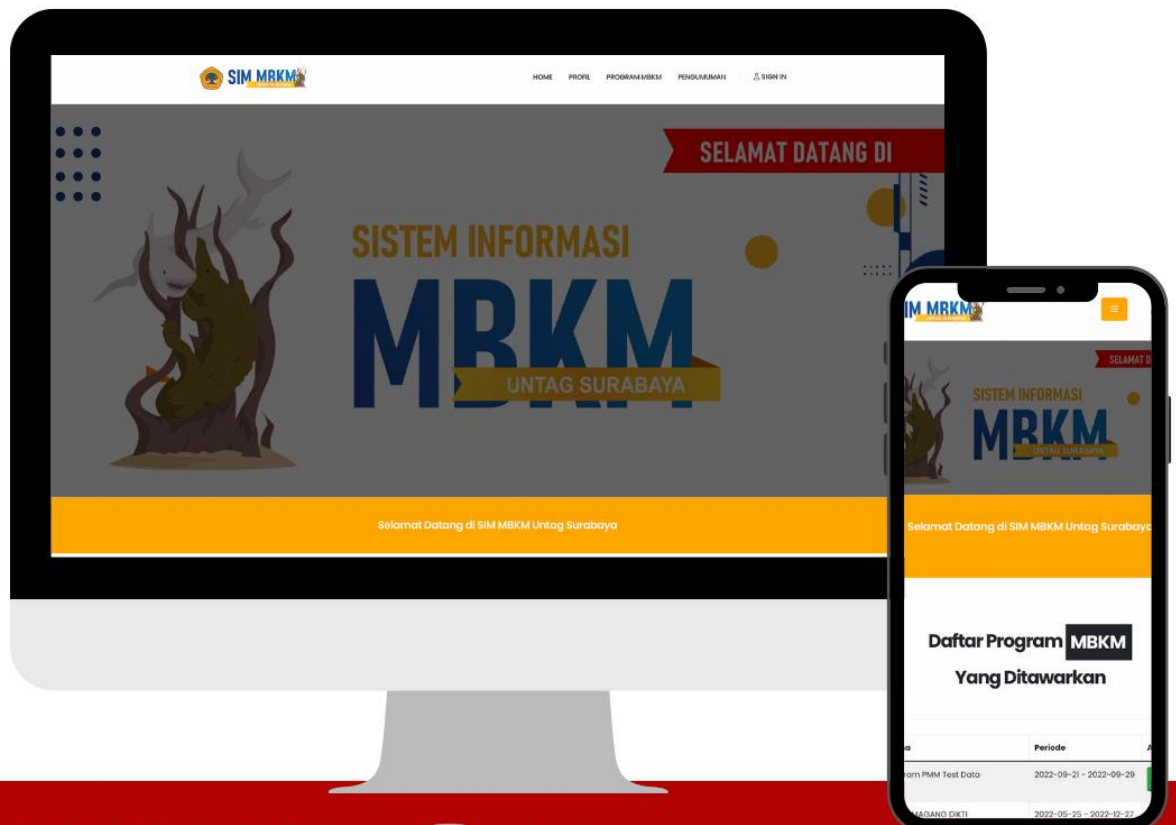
SIM MBKM

HOME PROFIL PROGRAM MBKM PENGUMUMAN SIGN IN

SELAMAT DATANG DI

SISTEM INFORMASI

MBKM

UNTAG SURABAYA

Selamat Datang di SIM MBKM Untag Surabaya

IM MBKM

≡

SELAMAT D

SISTEM INFORMASI

MBKM

UNTAG SURABAYA

Selamat Datang di SIM MBKM Untag Surabaya

Daftar Program MBKM Yang Ditawarkan

| a | Periode |
|---|---|
| ram PMM Test Data | 2022-09-21 - 2022-09-29 |
| MAGANG DIKTI | 2022-05-25 - 2022-12-27 |